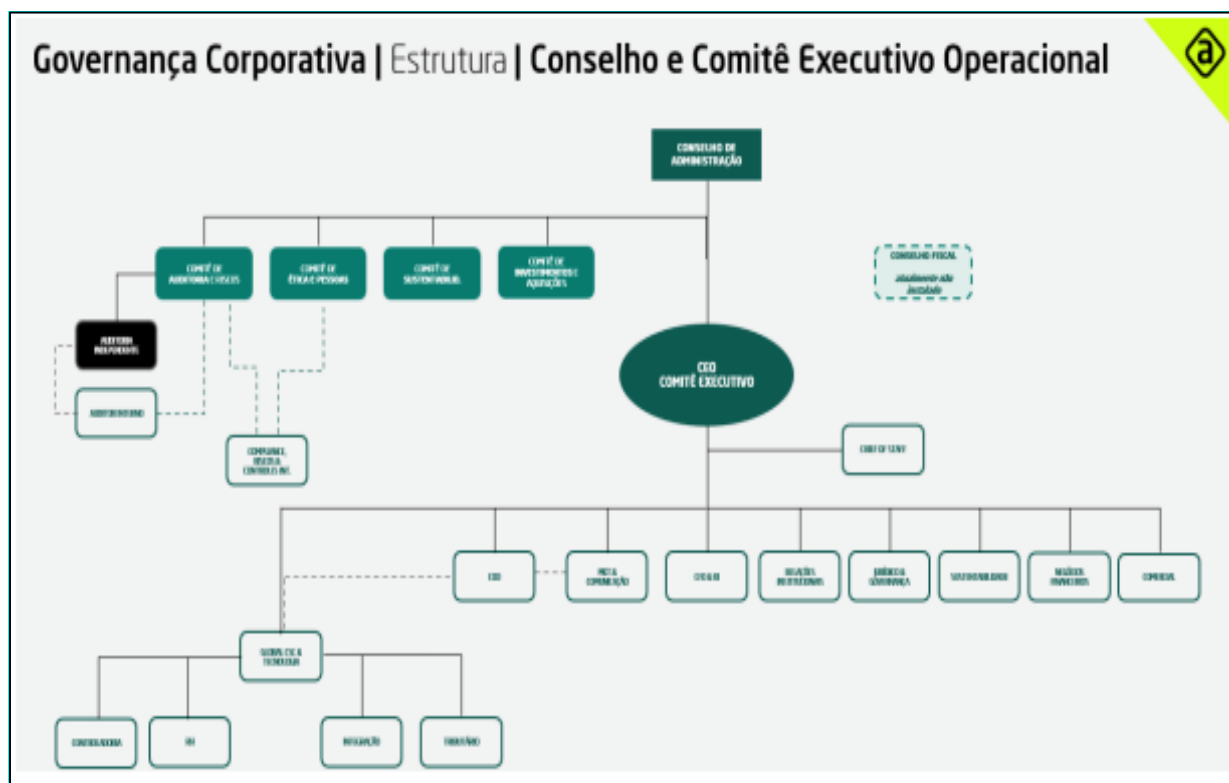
Governança Corporativa | Estrutura | Conselho e Comitê Executivo Operacional

CONSELHO DE ADMINISTRAÇÃO

COMITÊ DE AUDITORIA E RISCOS

COMITÊ DE ÉTICA E PESSOAS

COMITÊ DE SUSTENTABILIDADE

COMITÊ DE INVESTIMENTOS E AQUISIÇÕES

CONSELHO FISCAL
atualmente não instalado

AUDITORIA INDEPENDENTE

AUDITORIA INTERNA

COMPLIANCE, RISCOS & CONTROLES INT.

CEO
COMITÊ EXECUTIVO

CHIEF OF STAFF

CFO

MKT & COMUNICAÇÃO

CPO & RI

RELAÇÕES INSTITUCIONAIS

JURÍDICO & GOVERNANÇA

SUSTENTABILIDADE

NEGÓCIOS FINANCEIROS

COMERCIAL

GLOBAL CTIC & TECNOLOGIA

CONTROLADORIA

RH

INTEGRAÇÃO

TRIBUTÁRIO